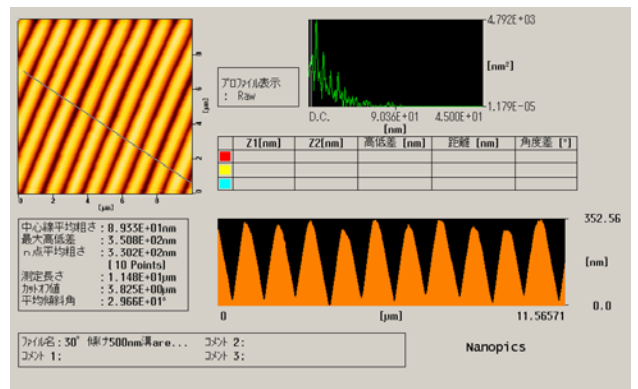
0 2 4 6 8
[μm]
8
6
4
2
0
[μm]

プロファイル表示
: Raw

4.792E+03
[nm²]
1.179E-05
D.C. 9.036E+01 4.500E+01
[nm]

| | Z1[nm] | Z2[nm] | 高低差 [nm] | 距離 [nm] | 角度差 [°] |
|---|---|---|---|---|---|
| | | | | | |
| | | | | | |
| | | | | | |

中心線平均粗さ : 8.933E+01nm
最大高低差 : 3.508E+02nm
n点平均粗さ : 3.302E+02nm
[10 Points]
測定長さ : 1.148E+01μm
カットオフ値 : 3.825E+00μm
平均傾斜角 : 2.966E+01°

352.56
[nm]
0.0
0 [μm] 11.56571

ファイル名: 30° 傾け500nm溝are... コメント 2:
コメント 1: コメント 3:

Nanopics